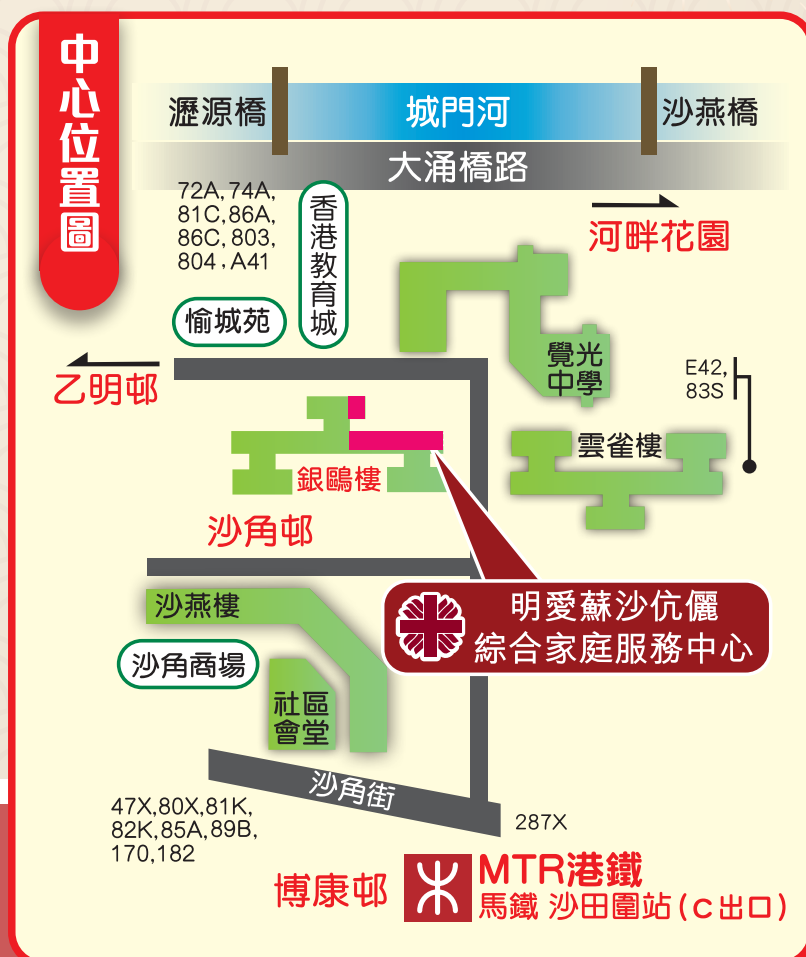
中心位置圖

瀝源橋 城門河 沙燕橋

大涌橋路

72A, 74A, 81C, 86A, 86C, 803, 804，A41

香港教育城

河畔花園

愉城苑

覺光中學

E42, 83S

乙明邨

雲雀樓

銀鷗樓

沙角邨

沙燕樓

明愛蘇沙伉儷
綜合家庭服務中心

沙角商場

社區會堂

沙角街

47X,80X,81K, 82K,85A,89B, 170,182

287X

博康邨

MTR港鐵
馬鐵 沙田圍站（C出口）